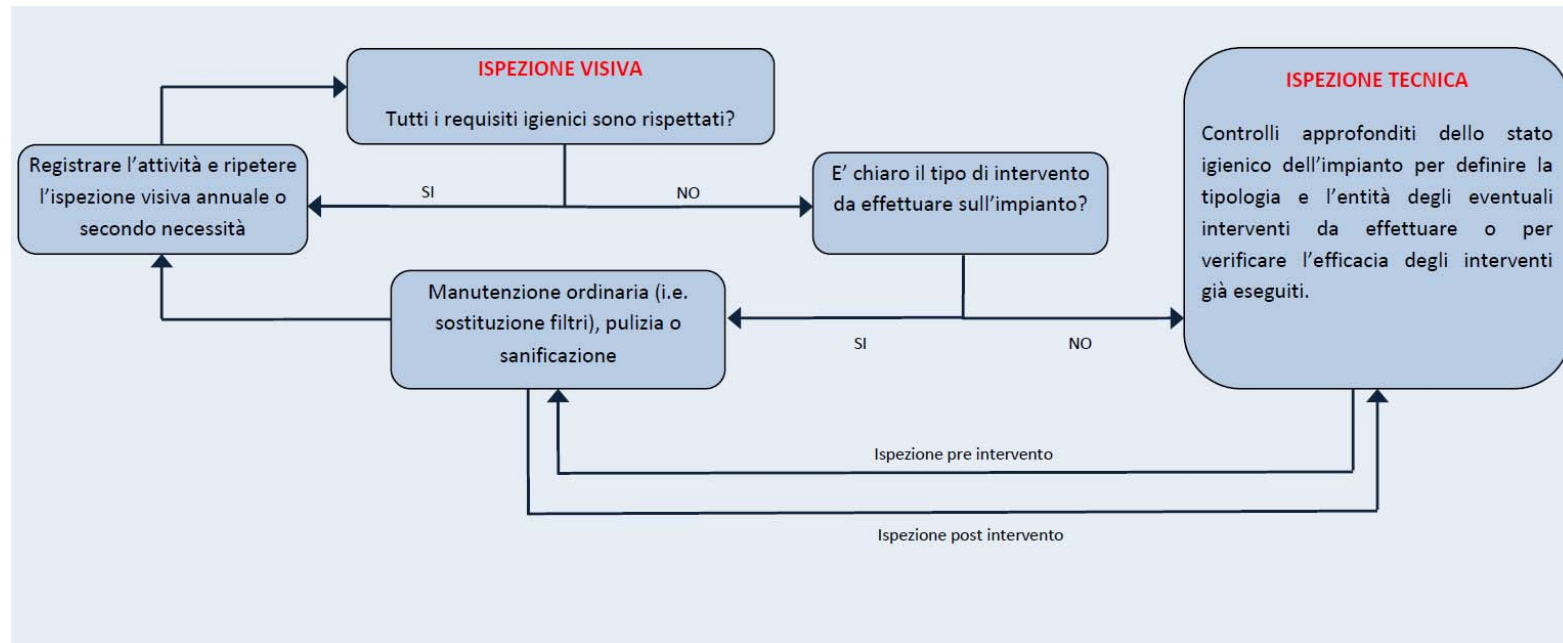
ISPEZIONE VISIVA

Tutti i requisiti igienici sono rispettati?

Registrare l'attività e ripetere l'ispezione visiva annuale o secondo necessità

SI

NO

E' chiaro il tipo di intervento da effettuare sull'impianto?

ISPEZIONE TECNICA

Controlli approfonditi dello stato igienico dell'impianto per definire la tipologia e l'entità degli eventuali interventi da effettuare o per verificare l'efficacia degli interventi già eseguiti.

Manutenzione ordinaria (i.e. sostituzione filtri), pulizia o sanificazione

SI

NO

Ispezione pre intervento

Ispezione post intervento